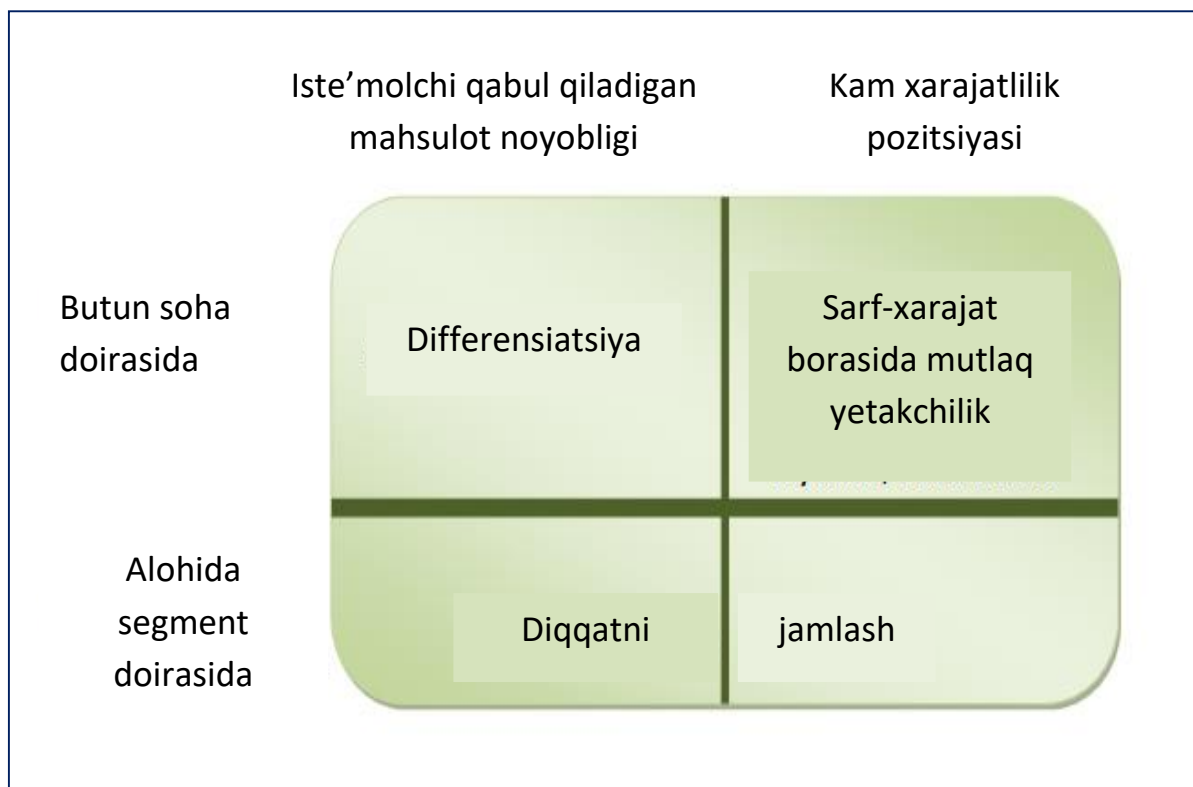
Iste’molchi qabul qiladigan mahsulot noyobligi

Kam xarajatlilik pozitsiyasi

Butun soha doirasida

Differensiatsiya

Sarf-xarajat borasida mutlaq yetakchilik

Alohida segment doirasida

Diqqatni

jamlash